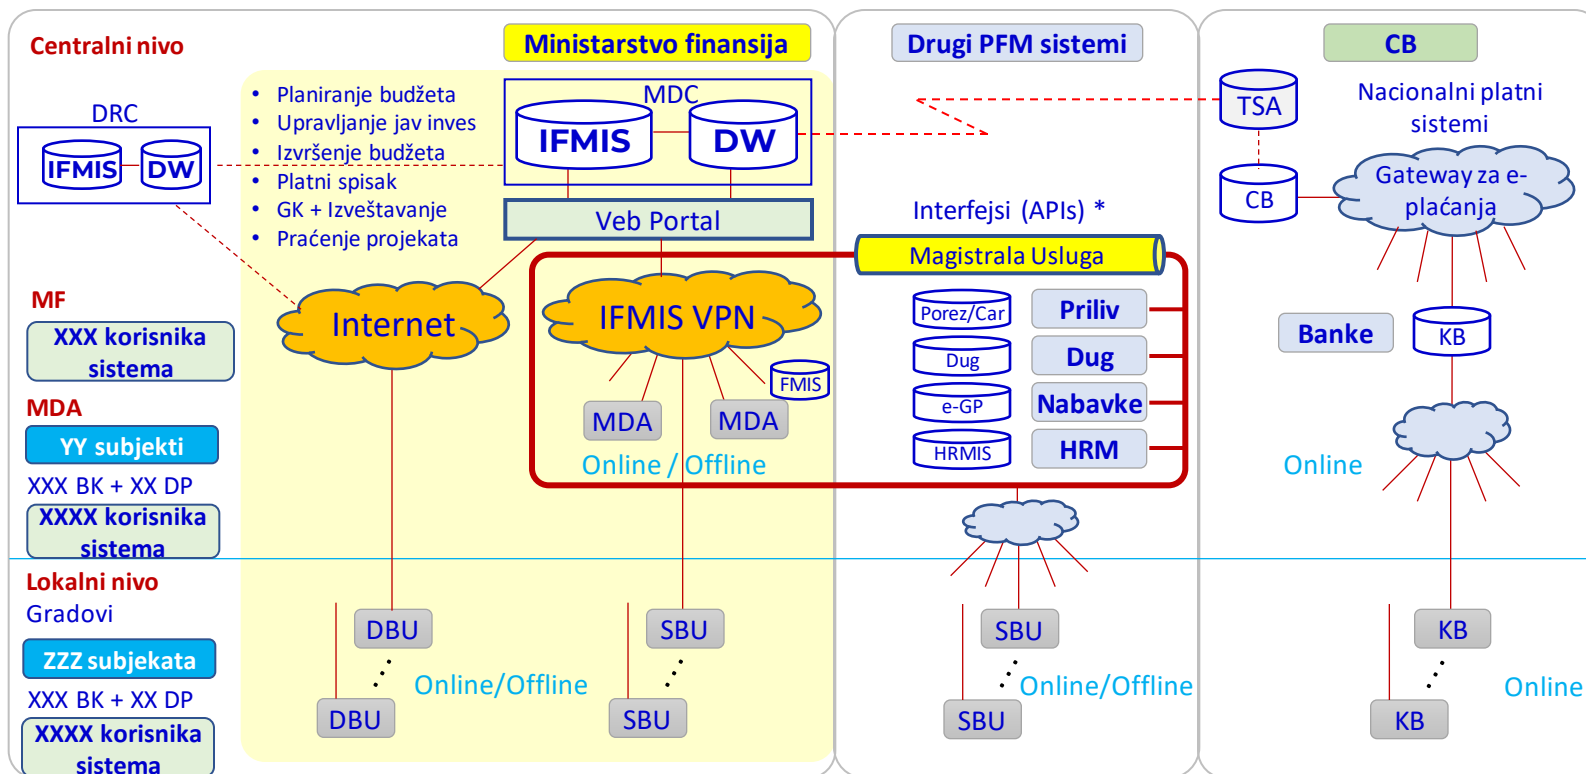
Centralni nivo

Ministarstvo finansija

Drugi PFM sistemi

CB

DRC

IFMIS DW

- Planiranje budžeta
- Upravljanje jav inves
- Izvršenje budžeta
- Platni spisak
- GK + Izveštavanje
- Praćenje projekata

MDC

IFMIS DW

Veb Portal

TSA

Nacionalni platni sistemi

CB

Gateway za e-plaćanja

Interfejsi (APIs) *

Magistrala Usluga

MF

XXX korisnika sistema

Internet

IFMIS VPN

Porez/Car

Priliv

Dug

Dug

e-GP

Nabavke

HRMIS

HRM

Banke

KB

FMIS

MDA

MDA

MDA

YY subjekti

XXX BK + XX DP

XXXX korisnika sistema

Online / Offline

Online

Lokalni nivo

Gradovi

ZZZ subjekata

XXX BK + XX DP

XXXX korisnika sistema

DBU

DBU

Online/Offline

SBU

SBU

SBU

SBU

Online/Offline

KB

KB

Online